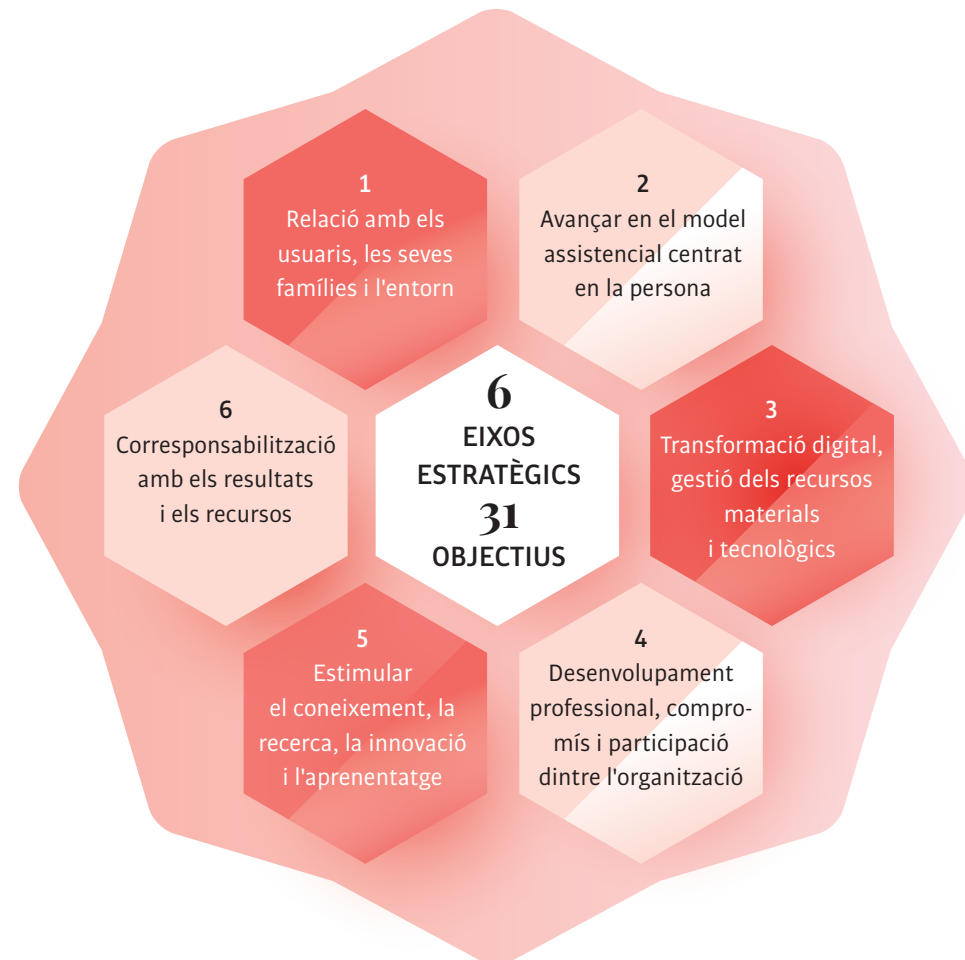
1
Relació amb els usuaris, les seves famílies i l'entorn

2
Avançar en el model assistencial centrat en la persona

6
Corresponsabilització amb els resultats i els recursos

6
EIXOS
ESTRATÈGICS
31
OBJECTIUS

3
Transformació digital, gestió dels recursos materials i tecnològics

5
Estimular el coneixement, la recerca, la innovació i l'aprenentatge

4
Desenvolupament professional, compromís i participació dintre l'organització